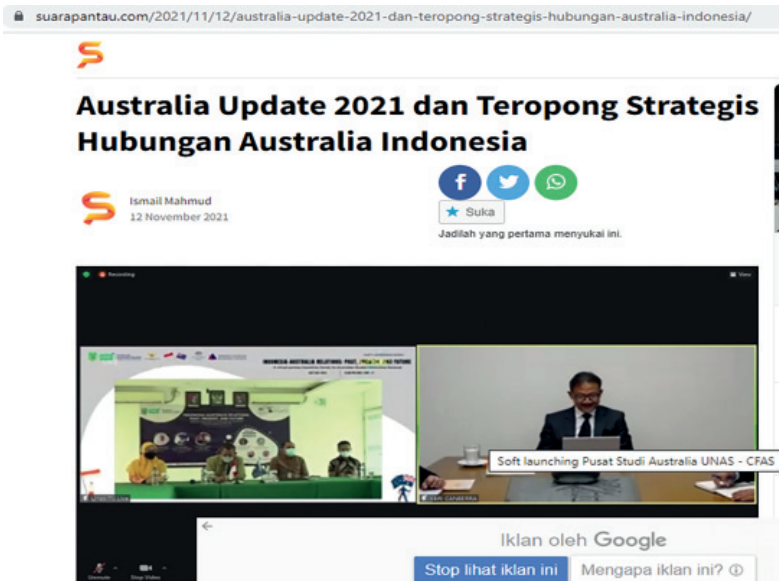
suarapantau.com/2021/11/12/australia-update-2021-dan-teropong-strategis-hubungan-australia-indonesia/

Australia Update 2021 dan Teropong Strategis Hubungan Australia Indonesia

Ismail Mahmud
12 November 2021

Suka
Jadilah yang pertama menyukai ini.

Recording

View

INDONESIA AUSTRALIA RELATIONS: PAST, PRESENT AND FUTURE

Soft launching Pusat Studi Australia UNAS - CFAS

Iklan oleh Google

Stop lihat iklan ini

Mengapa iklan ini?

Unmute

Stop Video